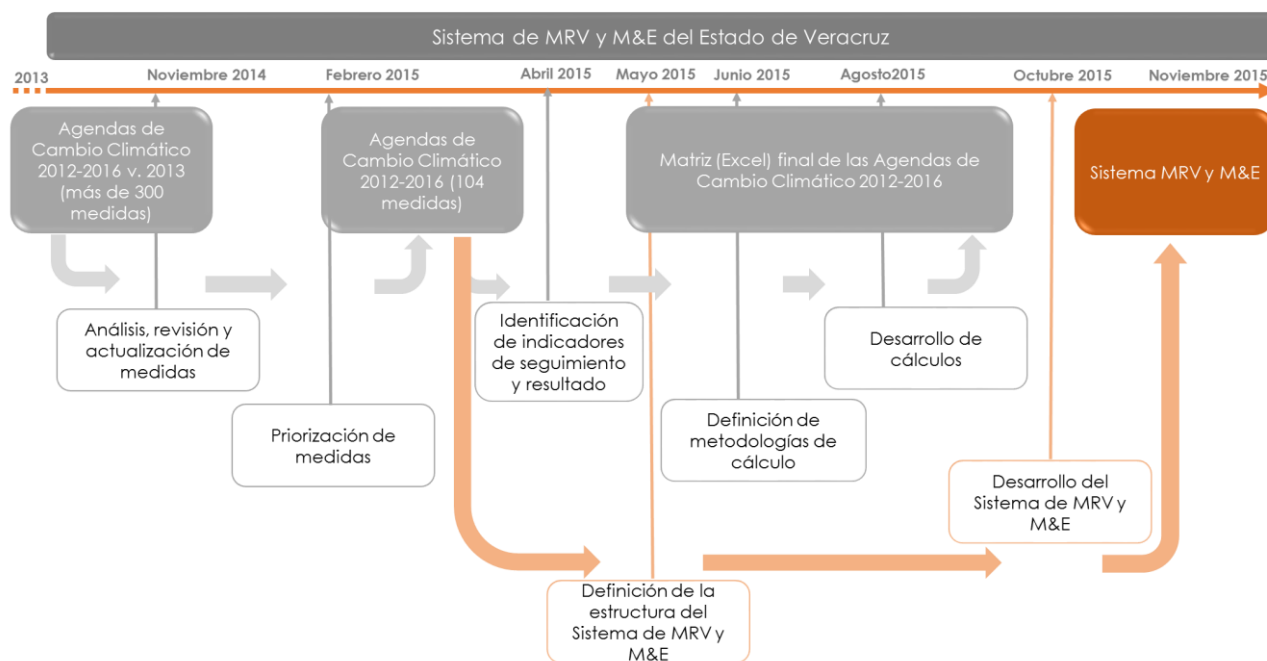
Sistema de MRV y M&E del Estado de Veracruz

2013

Noviembre 2014

Febrero 2015

Abril 2015

Mayo 2015

Junio 2015

Agosto2015

Octubre 2015

Noviembre 2015

Agendas de Cambio Climático 2012-2016 v. 2013 (más de 300 medidas)

Agendas de Cambio Climático 2012-2016 (104 medidas)

Matriz (Excel) final de las Agendas de Cambio Climático 2012-2016

Sistema MRV y M&E

Análisis, revisión y actualización de medidas

Priorización de medidas

Identificación de indicadores de seguimiento y resultado

Definición de metodologías de cálculo

Desarrollo de cálculos

Desarrollo del Sistema de MRV y M&E

Definición de la estructura del Sistema de MRV y M&E